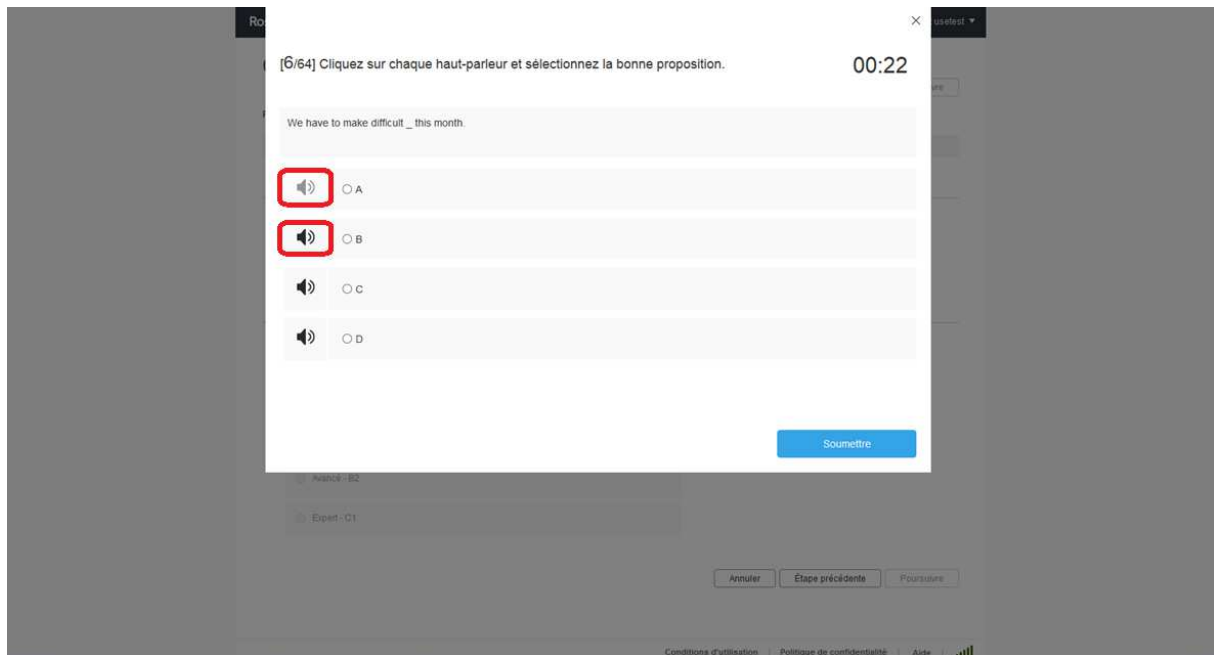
Ro

usetest ▼

×

[6/64] Cliquez sur chaque haut-parleur et sélectionnez la bonne proposition.

00:22

We have to make difficult _ this month.

A

B

C

D

Soumettre

Avancé - B2

Expert - C1

Annuler

Étape précédente

Poursuivre

Conditions d'utilisation | Politique de confidentialité | Aide